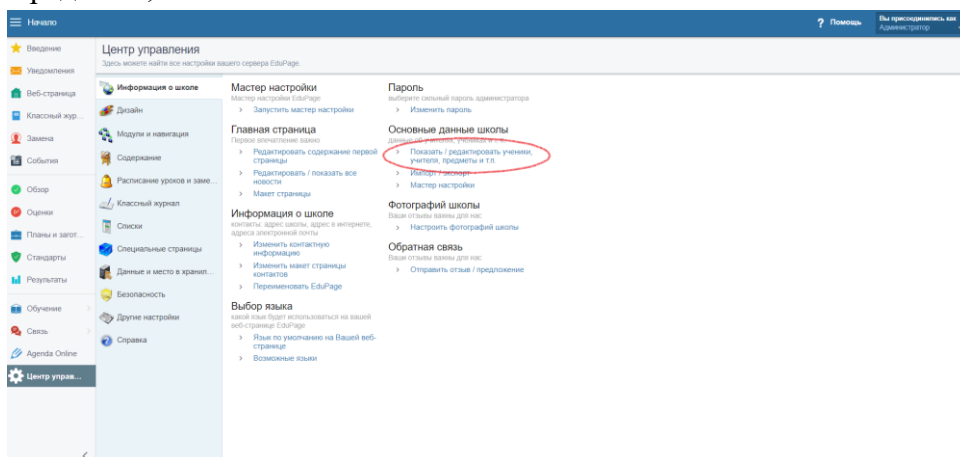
Начало

? Помощь

Вы присоединились как Администратор

Введение
Уведомления
Веб-страница
Классный жур...
Замена
События
Обзор
Оценки
Планы и загот...
Стандарты
Результаты
Обучение
Связь
Agenda Online
Центр управ...

Центр управления
Здесь можете найти все настройки вашего сервера EduPage

Информация о школе
Дизайн
Модули и навигация
Содержание
Расписание уроков и заме...
Классный журнал
Списки
Специальные страницы
Данные и место в хранил...
Безопасность
Другие настройки
Справка

Мастер настройки
Мастер настройки EduPage
› Запустить мастер настройки

Главная страница
Первое впечатление важно
› Редактировать содержание первой страницы
› Редактировать / показать все новости
› Макет страницы

Информация о школе
контакты, адрес школы, адрес в интернете, адреса электронной почты
› Изменить контактную информацию
› Изменить макет страницы контактов
› Переименовать EduPage

Выбор языка
какой язык будет использоваться на вашей веб-странице EduPage
› Язык по умолчанию на Вашей веб-странице
› Возможные языки

Пароль
выберите сильный пароль администратора
› Изменить пароль

Основные данные школы
данные об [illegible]
› Показать / редактировать ученики, учителя, предметы и т.п.
› Импорт / экспорт
› Мастер настройки

Фотографий школы
Ваши отзывы важны для нас
› Настроить фотографий школы

Обратная связь
Ваши отзывы важны для нас
› Отправить отзыв / предложение